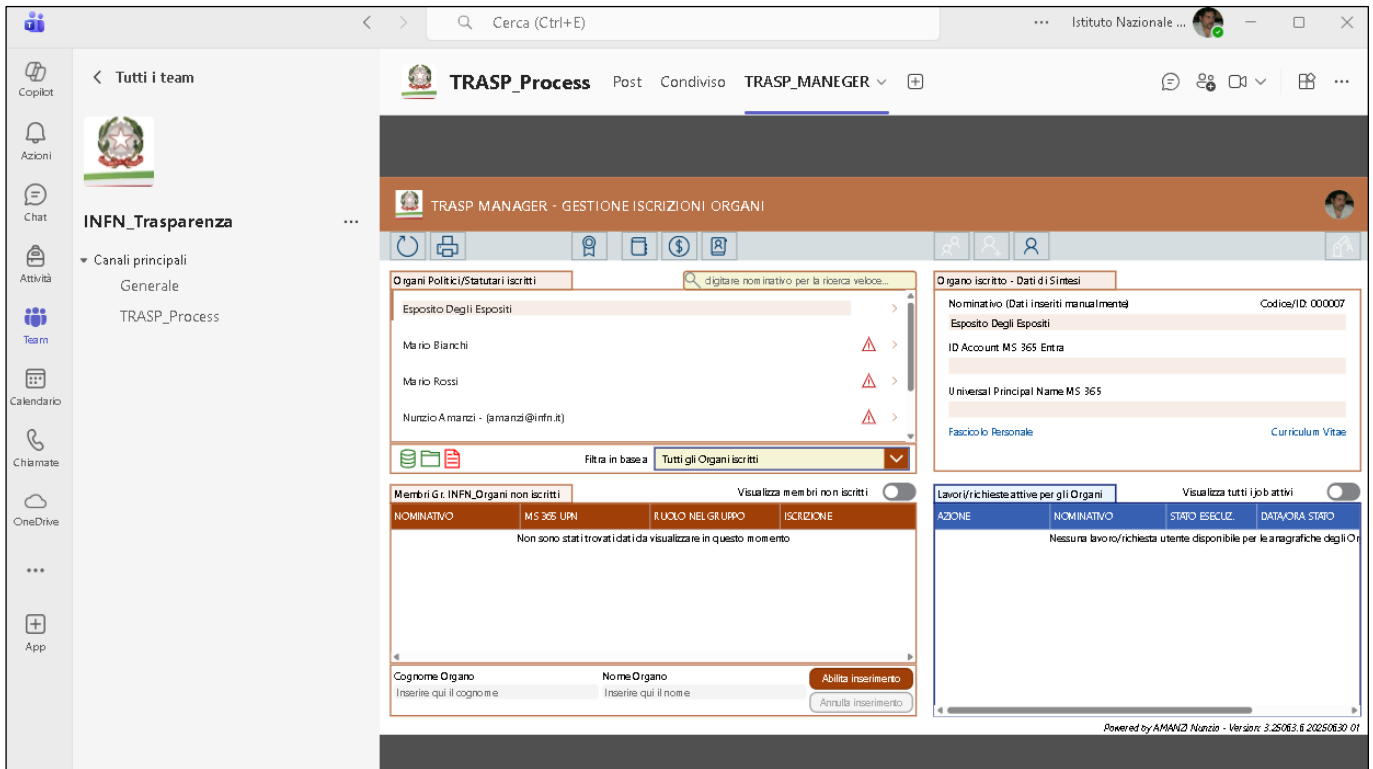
Cerca (Ctrl+E)

Istituto Nazionale ...

Copilot
Azioni
Chat
Attività
Team
Calendario
Chiamate
OneDrive
...
App

Tutti i team

INFN_Trasparenza ...

Canali principali
Generale
TRASP_Process

TRASP_Process Post Condiviso TRASP_MANEGER

TRASP MANAGER - GESTIONE ISCRIZIONI ORGANI

Organi Politici/Statutari iscritti

digitare nominativo per la ricerca veloce...

Esposito Degli Esposito
Mario Bianchi
Mario Rossi
Nunzio Amanzi - (amanzi@infn.it)

Filtra in base a Tutti gli Organi iscritti

Organo iscritto - Dati di Sintesi

Nominativo (Dati inseriti manualmente) Codice/ID: 000007
Esposito Degli Esposito
ID Account MS 365 Entra
Universal Principal Name MS 365
Fascicolo Personale Curriculum Vitae

Membri Gr. INFN_Organi non iscritti Visualizza membri non iscritti

| NOMINATIVO | MS 365 UPN | RUOLO NEL GRUPPO | ISCRIZIONE |
|---|---|---|---|

Non sono stati trovati dati da visualizzare in questo momento

Cognome Organo
Inserire qui il cognome
Nome Organo
Inserire qui il nome
Abilita inserimento
Annulla inserimento

Lavori/richieste attive per gli Organi Visualizza tutti i job attivi

| AZIONE | NOMINATIVO | STATO ESECUZ. | DATA/ORA STATO |
|---|---|---|---|

Nessuna lavoro/richiesta utente disponibile per le anagrafiche degli Or

Powered by AMANZI Nunzio - Version: 3.25063.6 20250630 01